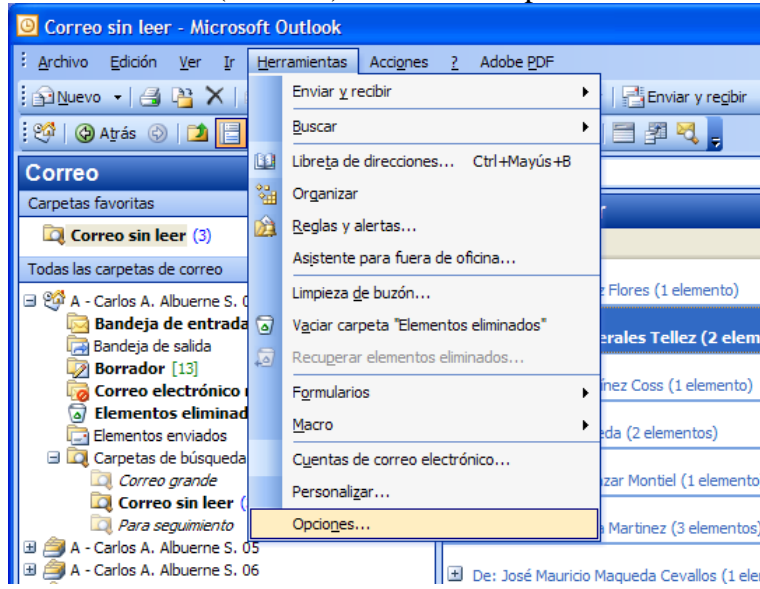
Correo sin leer - Microsoft Outlook

Archivo Edición Ver Ir Herramientas Acciones ? Adobe PDF

Nuevo

Enviar y recibir

Atrás

Correo

Carpetas favoritas

Correo sin leer (3)

Todas las carpetas de correo

A - Carlos A. Albuerne S. 0
Bandeja de entrada
Bandeja de salida
Borrador [13]
Correo electrónico
Elementos eliminad
Elementos enviados
Carpetas de búsqueda
Correo grande
Correo sin leer (
Para seguimiento
A - Carlos A. Albuerne S. 05
A - Carlos A. Albuerne S. 06

Enviar y recibir
Buscar
Libreta de direcciones... Ctrl+Mayús+B
Organizar
Reglas y alertas...
Asistente para fuera de oficina...
Limpieza de buzón...
Vaciar carpeta "Elementos eliminados"
Recuperar elementos eliminados...
Formularios
Macro
Cuentas de correo electrónico...
Personalizar...
Opciones...

Flores (1 elemento)
erales Tellez (2 elem
ínez Coss (1 elemento)
eda (2 elementos)
zar Montiel (1 elemento
Martinez (3 elementos)
De: José Mauricio Maqueda Cevallos (1 ele